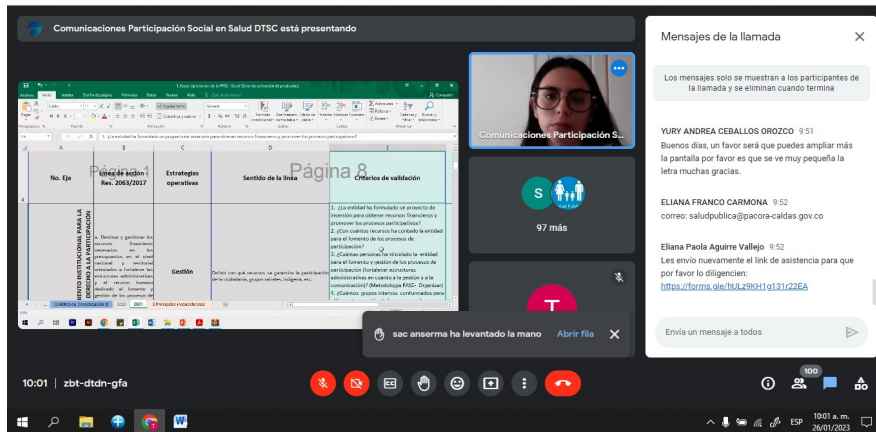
Comunicaciones Participación Social en Salud DTSC está presentando

Página 1 Página 8

| No. Eje | Línea de acción - Res. 2063/2017 | Estrategias operativas | Sentido de la línea | Criterios de validación |
|---|---|---|---|---|
| FORTALECIMIENTO INSTITUCIONAL PARA LA GARANTÍA DEL DERECHO A LA PARTICIPACIÓN | 1. Disponer y gestionar los recursos financieros necesarios en los presupuestos, en el nivel nacional y territorial, orientados a fortalecer las estructuras administrativas y el recurso humano dedicado al fomento y gestión de los procesos de | Gestión | Definir con qué recursos se garantiza la participación de la ciudadanía, grupos sociales, indígenas, etc. | 1. ¿La entidad ha formulado un proyecto de inversión para obtener recursos financieros y promover los procesos participativos? 2. ¿Con cuántos recursos ha contado la entidad para el fomento de los procesos de participación? 3. ¿Cuántas personas ha vinculado la entidad para el fomento y gestión de los procesos de participación (fortalecer estructuras administrativas en cuanto a la gestión y la comunicación)? (Metodología PASE - Organizar) 4. ¿Cuántos grupos internos conformados para |

Comunicaciones Participación S...

S

97 más

T

sac anserma ha levantado la mano Abrir fila

Mensajes de la llamada

Los mensajes solo se muestran a los participantes de la llamada y se eliminan cuando termina

YURY ANDREA CEBALLOS OROZCO 9:51
Buenos días, un favor será que puedes ampliar más la pantalla por favor es que se ve muy pequeña la letra muchas gracias.

ELIANA FRANCO CARMONA 9:52
correo: saludpublica@pacora-caldas.gov.co

Eliana Paola Aguirre Vallejo 9:52
Les envío nuevamente el link de asistencia para que por favor lo diligencien:
https://forms.gle/hULz9KH1g131r22EA

Envía un mensaje a todos

10:01 | zbt-dtdn-gfa

100

ESP 10:01 a. m. 26/01/2023